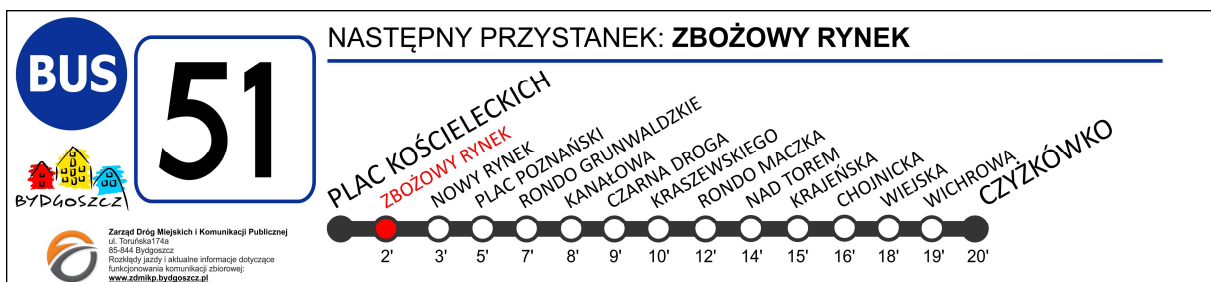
BUS

51

NASTĘPNY PRZYSTANEK: ZBOŻOWY RYNEK

BYDGOSZCZ

PLAC KOŚCIELECKICH
ZBOŻOWY RYNEK
NOWY RYNEK
PLAC POZNAŃSKI
RONDO GRUNWALDZKIE
KANAŁOWA
CZARNA DROGA
KRASZEWSKIEGO
RONDO MACZKA
NAD TOREM
KRAJEŃSKA
CHOJNICKA
WIEJSKA
WICHROWA
CZYŻKÓWKO

2'
3'
5'
7'
8'
9'
10'
12'
14'
15'
16'
18'
19'
20'

Zarząd Dróg Miejskich i Komunikacji Publicznej
ul. Toruńska174a
85-844 Bydgoszcz
Rozkłady jazdy i aktualne informacje dotyczące funkcjonowania komunikacji zbiorowej:
www.zdmikp.bydgoszcz.pl